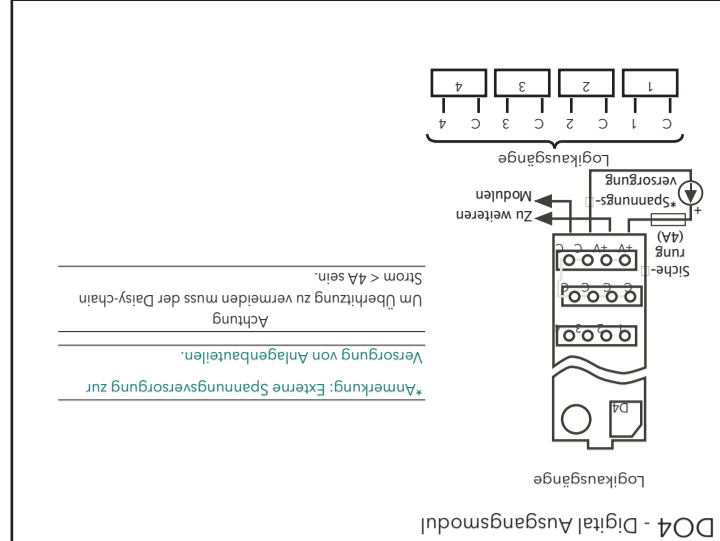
DO4 - Digital Ausgangsmodul

Logikausgänge

D4

Sicherung (4A)

+ Spannungsversorgung*

Zu weiteren Modulen

A+ A+ C C

Logikausgänge

C 1 C 2 C 3 C 4

1 2 3 4

*Anmerkung: Externe Spannungsversorgung zur Versorgung von Anlagenbauteilen.

Achtung

Um Überhitzung zu vermeiden muss der Daisy-chain Strom < 4A sein.